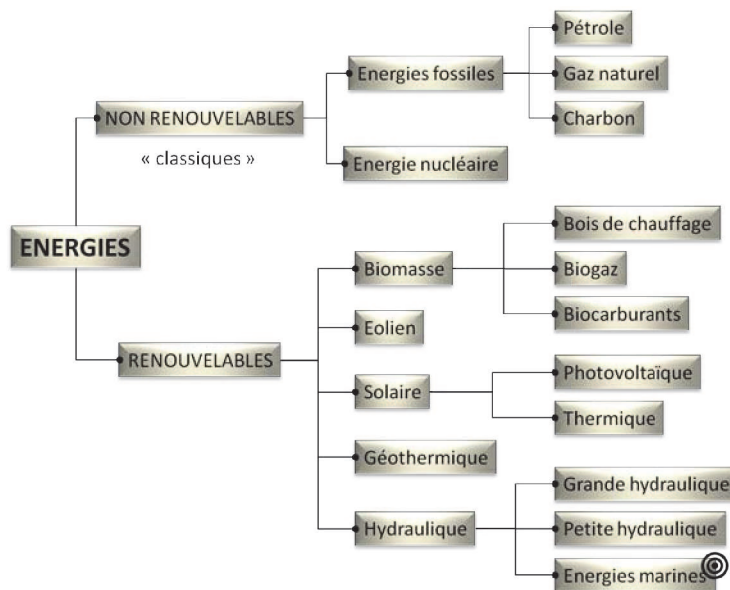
ENERGIES

NON RENOUVELABLES

« classiques »

Energies fossiles

Pétrole

Gaz naturel

Charbon

Energie nucléaire

RENOUVELABLES

Biomasse

Bois de chauffage

Biogaz

Biocarburants

Eolien

Solaire

Photovoltaïque

Thermique

Géothermique

Hydraulique

Grande hydraulique

Petite hydraulique

Energies marines